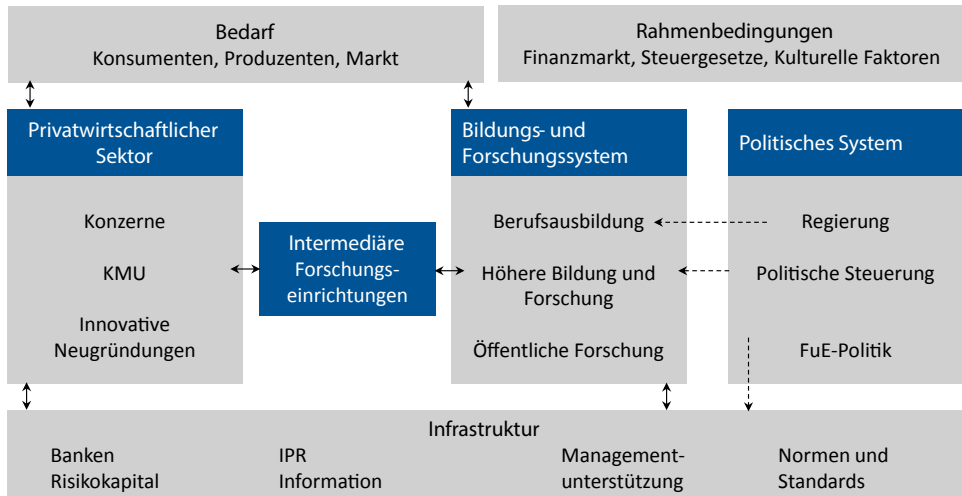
Bedarf
Konsumenten, Produzenten, Markt

Rahmenbedingungen
Finanzmarkt, Steuergesetze, Kulturelle Faktoren

Privatwirtschaftlicher Sektor

Konzerne

KMU

Innovative Neugründungen

Intermediäre Forschungseinrichtungen

Bildungs- und Forschungssystem

Berufsausbildung

Höhere Bildung und Forschung

Öffentliche Forschung

Politisches System

Regierung

Politische Steuerung

FuE-Politik

Infrastruktur

Banken
Risikokapital

IPR
Information

Managementunterstützung

Normen und Standards